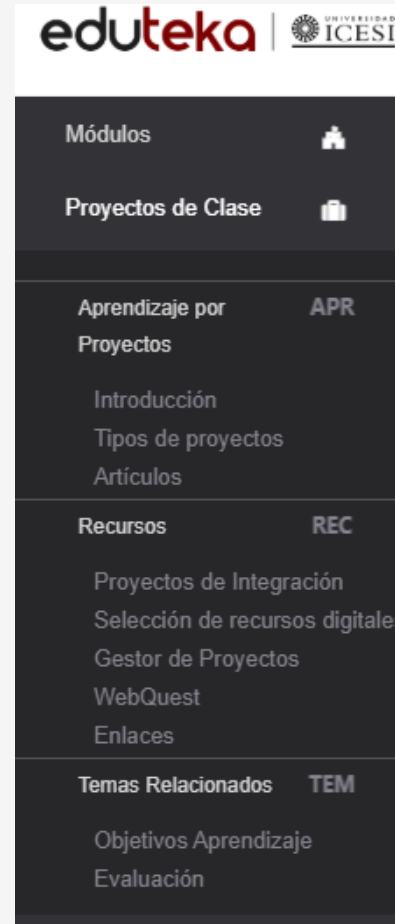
eduteka | UNIVERSIDAD ICESI

Módulos

Proyectos de Clase

Aprendizaje por Proyectos APR

Introducción
Tipos de proyectos
Artículos

Recursos REC

Proyectos de Integración
Selección de recursos digitale
Gestor de Proyectos
WebQuest
Enlaces

Temas Relacionados TEM

Objetivos Aprendizaje
Evaluación